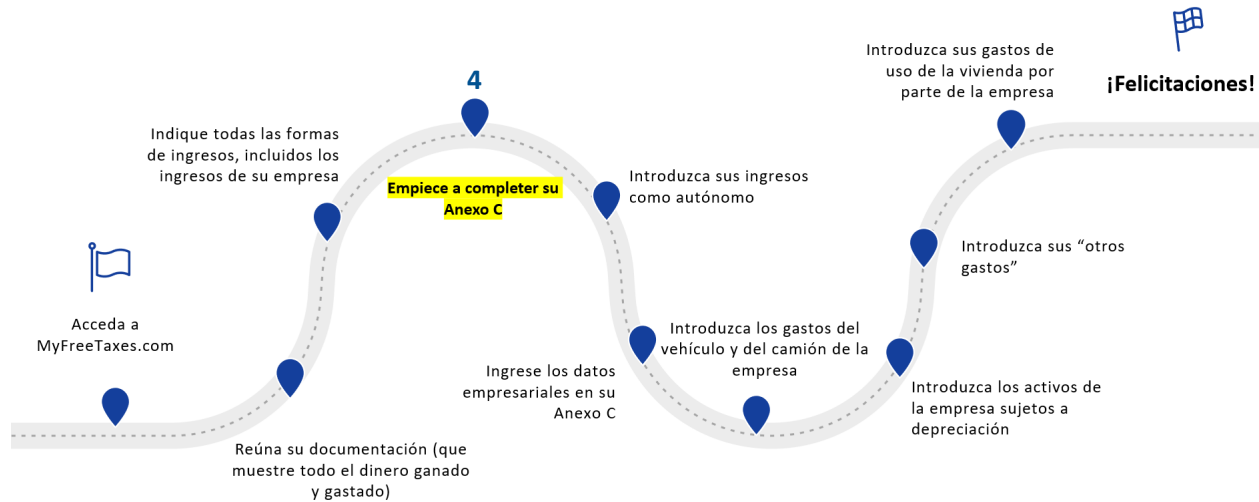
Acceda a MyFreeTaxes.com

Reúna su documentación (que muestre todo el dinero ganado y gastado)

Indique todas las formas de ingresos, incluidos los ingresos de su empresa

4

Empiece a completer su Anexo C

Introduzca sus ingresos como autónomo

Ingrese los datos empresariales en su Anexo C

Introduzca los gastos del vehículo y del camión de la empresa

Introduzca los activos de la empresa sujetos a depreciación

Introduzca sus “otros gastos”

Introduzca sus gastos de uso de la vivienda por parte de la empresa

¡Felicitaciones!